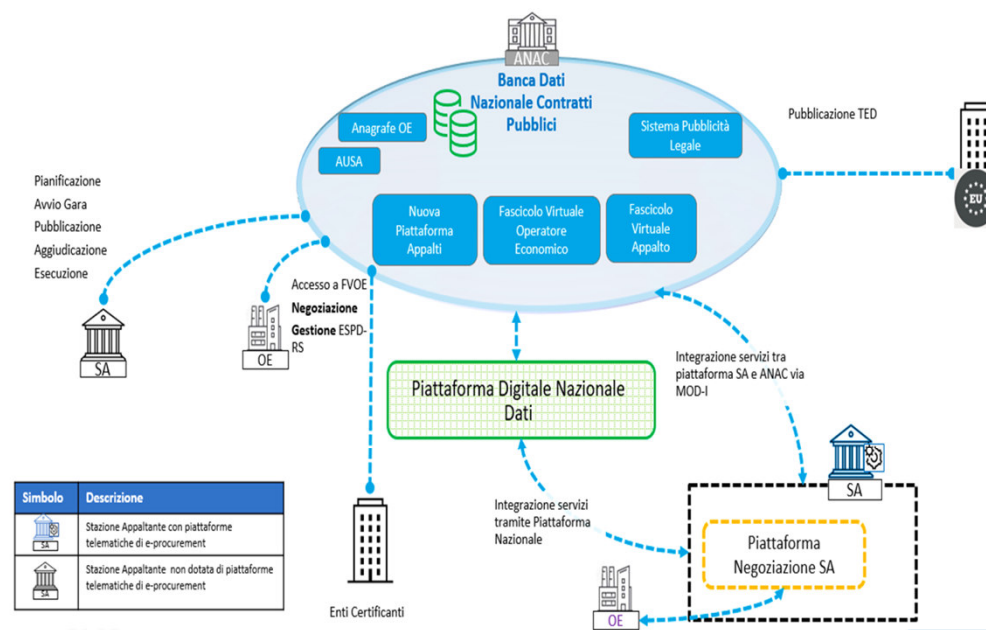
ANAC

Banca Dati Nazionale Contratti Pubblici

Anagrafe OE

AUSA

Sistema Pubblicità Legale

Nuova Piattaforma Appalti

Fascicolo Virtuale Operatore Economico

Fascicolo Virtuale Appalto

Pubblicazione TED

EU

Pianificazione
Avvio Gara
Pubblicazione
Aggiudicazione
Esecuzione

SA

OE

Accesso a FVOE
**Negoziazione**
**Gestione** ESPD-RS

Piattaforma Digitale Nazionale Dati

Integrazione servizi tra piattaforma SA e ANAC via MOD-I

SA

Integrazione servizi tramite Piattaforma Nazionale

Piattaforma Negoziazione SA

OE

Enti Certificanti

| Simbolo | Descrizione |
|---|---|
| SA | Stazione Appaltante con piattaforme telematiche di e-procurement |
| SA | Stazione Appaltante non dotata di piattaforme telematiche di e-procurement |